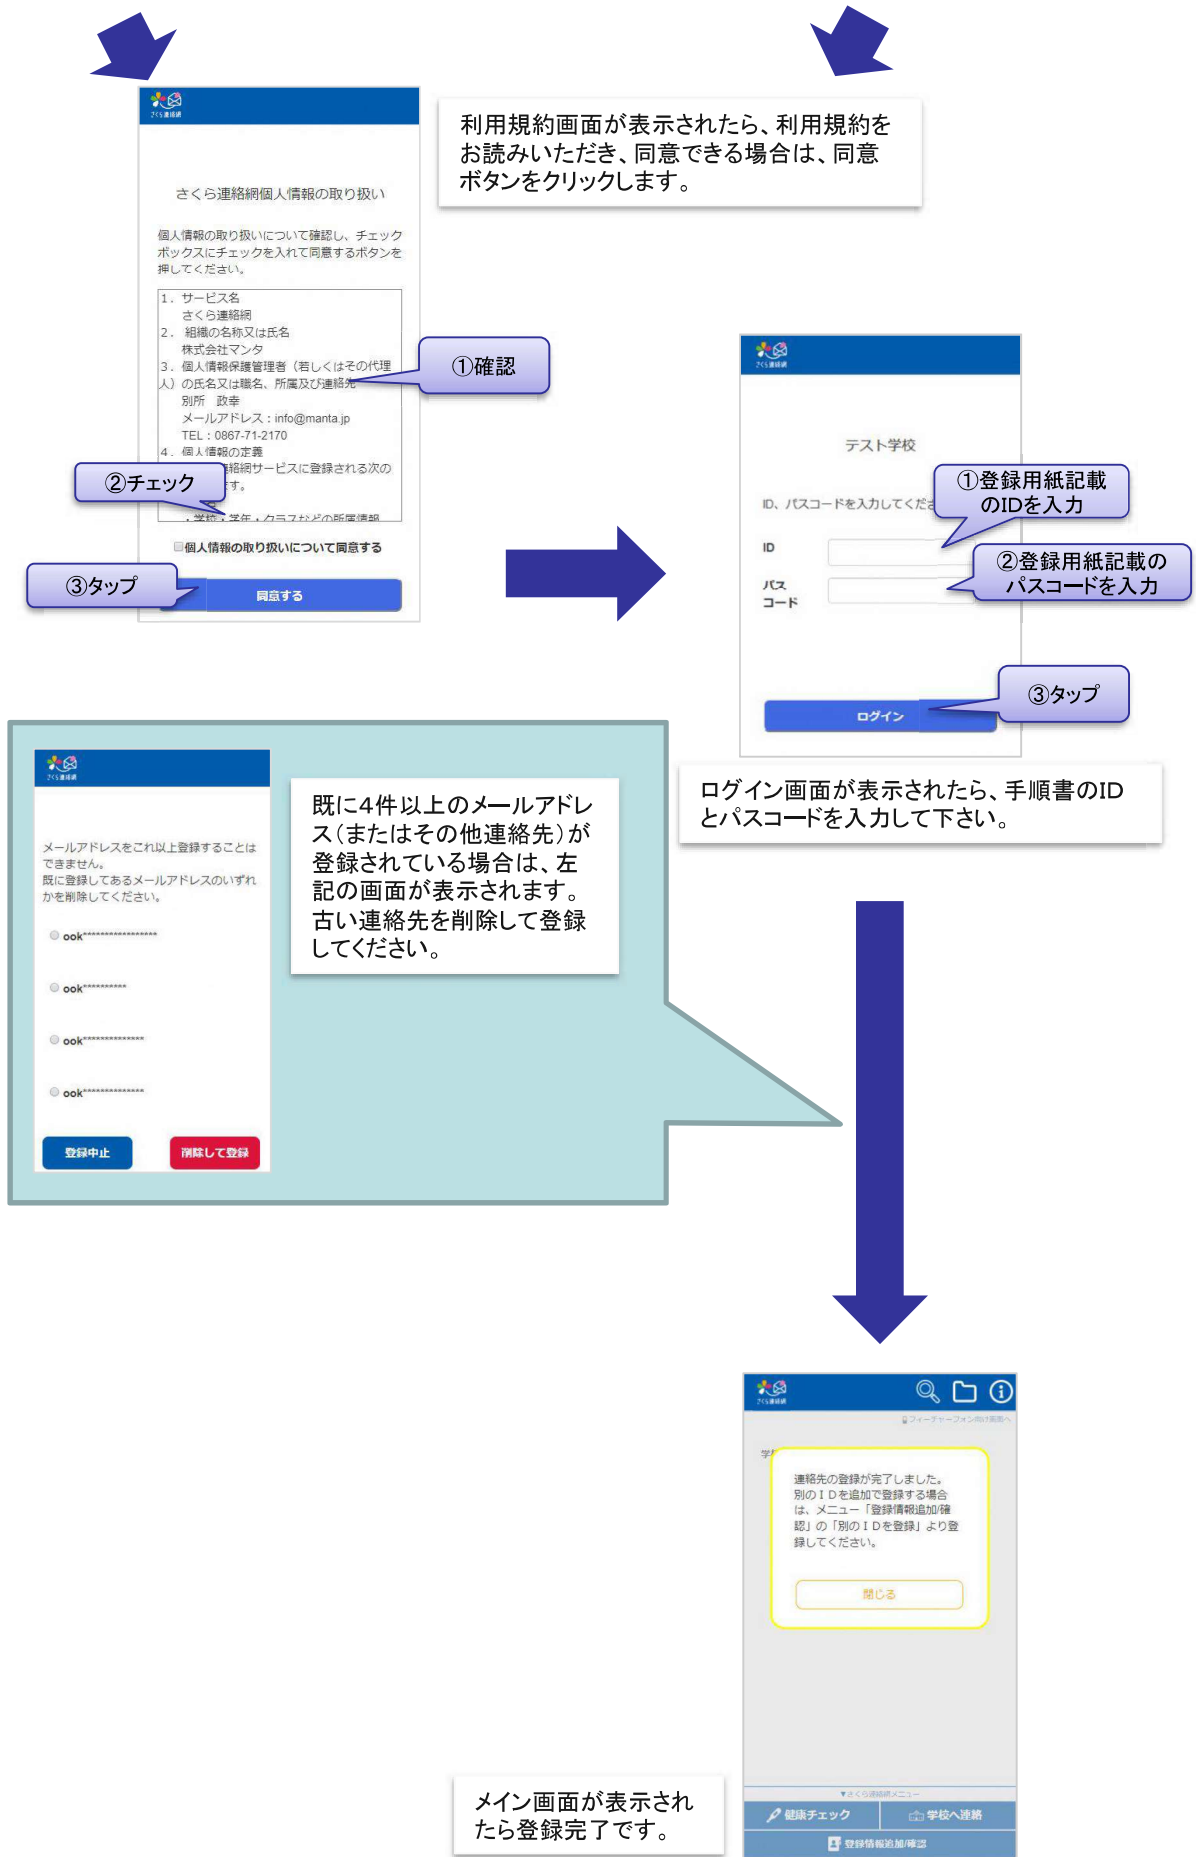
さくら連絡網

さくら連絡網個人情報の取り扱い

個人情報の取り扱いについて確認し、チェックボックスにチェックを入れて同意するボタンを押してください。

1. サービス名
さくら連絡網
2. 組織の名称又は氏名
株式会社マンタ
3. 個人情報保護管理者（若しくはその代理人）の氏名又は職名、所属及び連絡先
別所 政幸
メールアドレス：info@manta.jp
TEL：0867-71-2170
4. 個人情報の定義
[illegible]絡網サービスに登録される次の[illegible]す。
・学校・学年・クラスなどの所属情報

①確認

②チェック

個人情報の取り扱いについて同意する

③タップ

同意する

利用規約画面が表示されたら、利用規約をお読みいただき、同意できる場合は、同意ボタンをクリックします。

さくら連絡網

テスト学校

ID、パスコードを入力してくださ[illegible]

①登録用紙記載のIDを入力

ID

②登録用紙記載のパスコードを入力

パスコード

③タップ

ログイン

ログイン画面が表示されたら、手順書のIDとパスコードを入力して下さい。

さくら連絡網

メールアドレスをこれ以上登録することはできません。
既に登録してあるメールアドレスのいずれかを削除してください。

ook******************

ook**********

ook***************

ook***************

登録中止

削除して登録

既に4件以上のメールアドレス（またはその他連絡先）が登録されている場合は、左記の画面が表示されます。
古い連絡先を削除して登録してください。

さくら連絡網

フィーチャーフォン向け画面へ

連絡先の登録が完了しました。
別のＩＤを追加で登録する場合は、メニュー「登録情報追加/確認」の「別のＩＤを登録」より登録してください。

閉じる

▼さくら連絡網メニュー

健康チェック

学校へ連絡

登録情報追加/確認

メイン画面が表示されたら登録完了です。